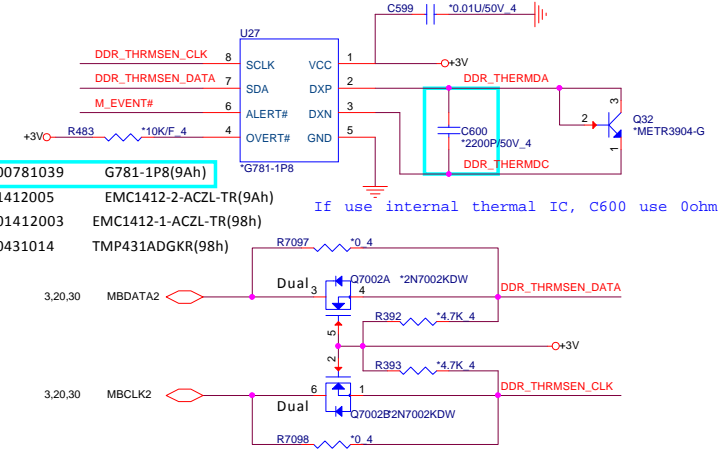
C599
*0.01U/50V_4
U27
DDR_THRMSEN_CLK
8
SCLK
VCC
1
+3V
DDR_THRMSEN_DATA
7
SDA
DXP
2
DDR_THERMDA
M_EVENT#
6
ALERT#
DXN
3
3
+3V
R483
*10K/F_4
4
OVERT#
GND
5
C600
*2200P/50V_4
2
Q32
*METR3904-G
1
*G781-1P8
DDR_THERMDC
00781039 G781-1P8(9Ah)
1412005 EMC1412-2-ACZL-TR(9Ah)
01412003 EMC1412-1-ACZL-TR(98h)
0431014 TMP431ADGKR(98h)
If use internal thermal IC, C600 use 0ohm
R7097
*0_4
Dual
3
Q7002A
*2N7002KDW
4
3,20,30
MBDATA2
DDR_THRMSEN_DATA
5
R392
*4.7K_4
+3V
2
R393
*4.7K_4
3,20,30
MBCLK2
6
1
DDR_THRMSEN_CLK
Dual
Q7002B
*2N7002KDW
R7098
*0_4